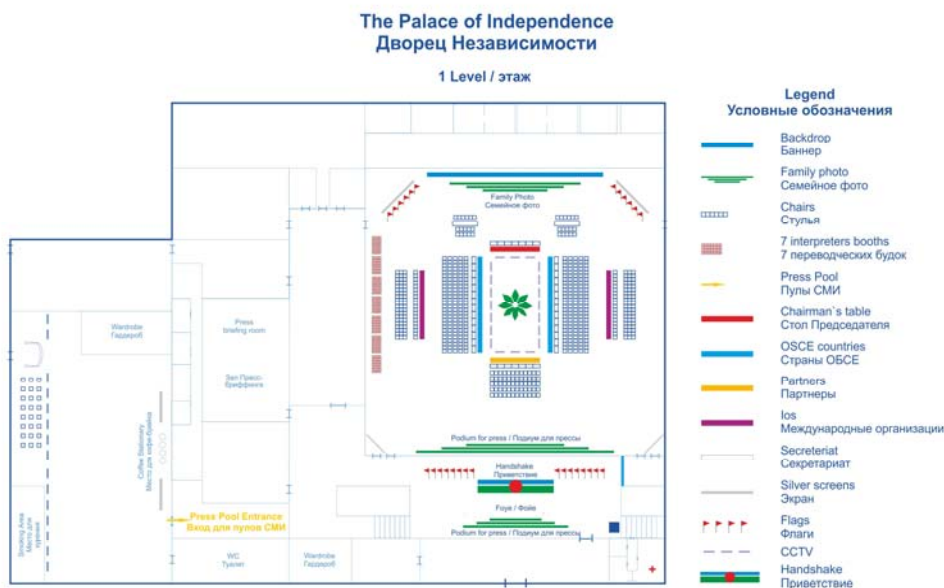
The Palace of Independence
Дворец Независимости

1 Level / этаж

Family Photo
Семейное фото

Wardrobe
Гардероб

Press briefing room

Зал Пресс-брифинга

Coffee Stationery
Место для кофе-брейка

Podium for press / Подиум для прессы

Handshake
Приветствие

Foye / Фойе

Podium for press / Подиум для прессы

Press Pool Entrance
Вход для пулов СМИ

Smoking Area
Место для курения

WC
Туалет

Wardrobe
Гардероб

Legend
Условные обозначения

Backdrop
Баннер

Family photo
Семейное фото

Chairs
Стулья

7 interpreters booths
7 переводческих будок

Press Pool
Пулы СМИ

Chairman`s table
Стол Председателя

OSCE countries
Страны ОБСЕ

Partners
Партнеры

Ios
Международные организации

Secreteriat
Секретариат

Silver screens
Экран

Flags
Флаги

CCTV

Handshake
Приветствие